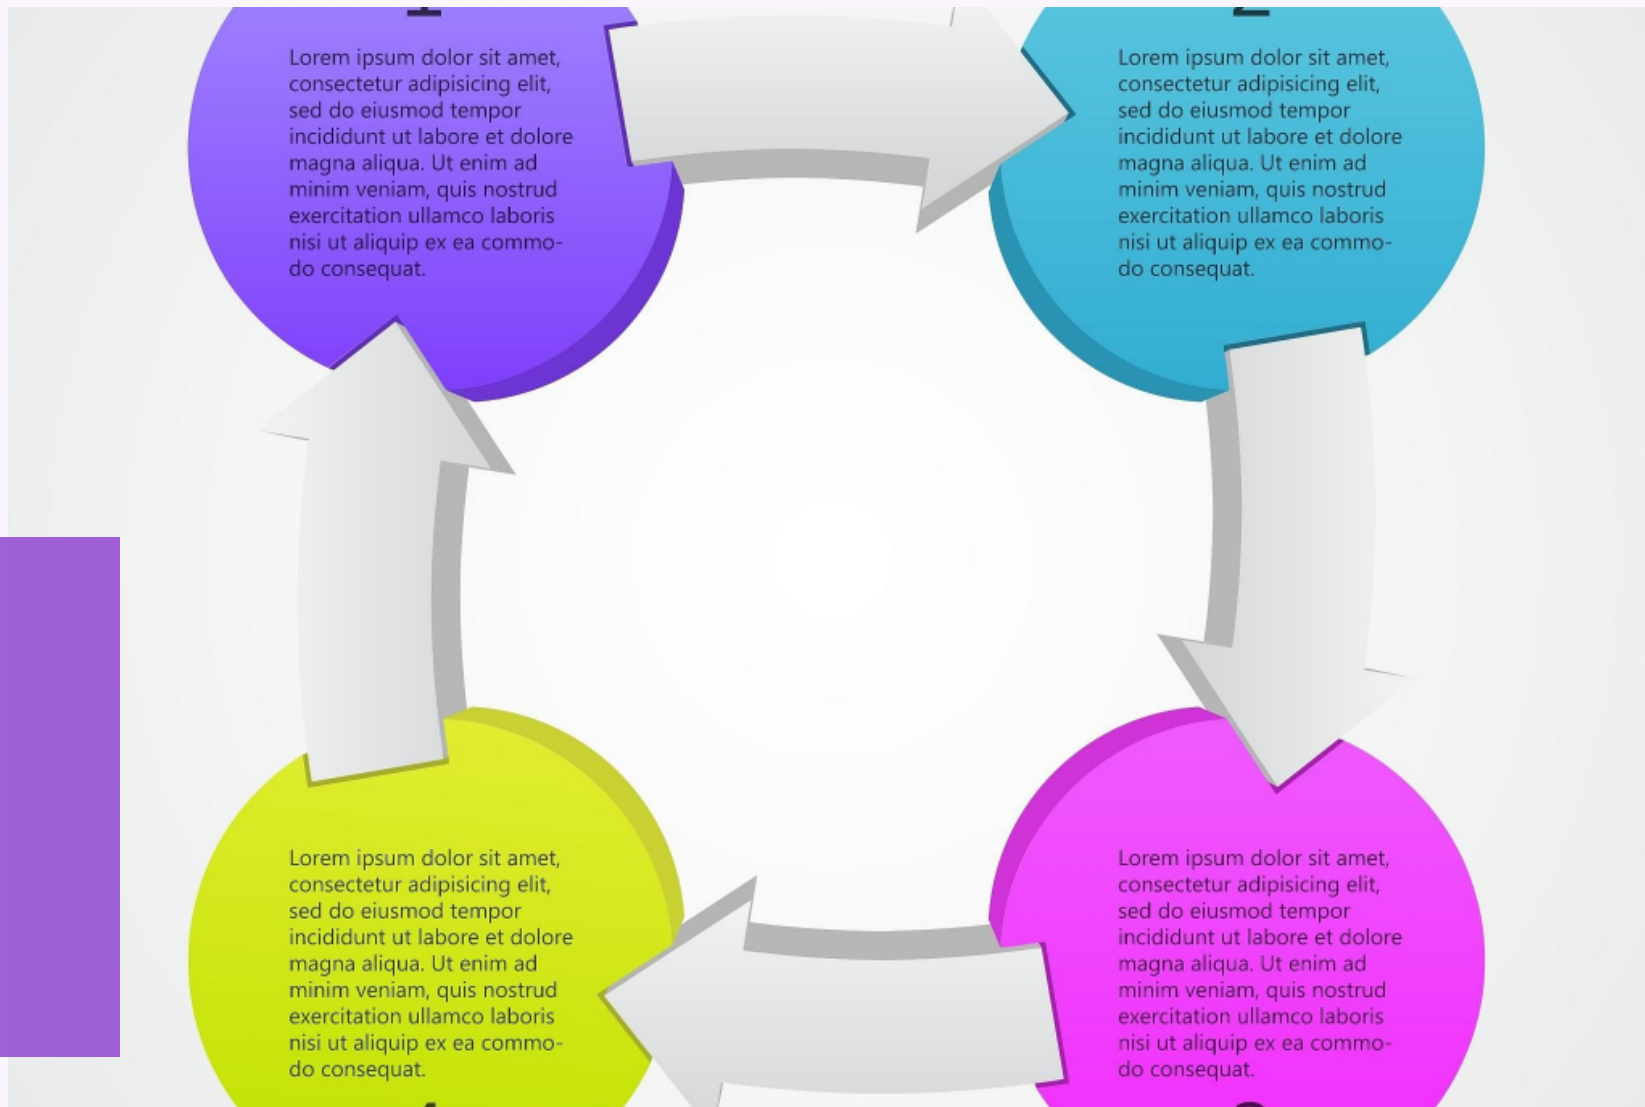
Lorem ipsum dolor sit amet, consectetur adipisicing elit, sed do eiusmod tempor incididunt ut labore et dolore magna aliqua. Ut enim ad minim veniam, quis nostrud exercitation ullamco laboris nisi ut aliquip ex ea commodo consequat.

Lorem ipsum dolor sit amet, consectetur adipisicing elit, sed do eiusmod tempor incididunt ut labore et dolore magna aliqua. Ut enim ad minim veniam, quis nostrud exercitation ullamco laboris nisi ut aliquip ex ea commodo consequat.

Lorem ipsum dolor sit amet, consectetur adipisicing elit, sed do eiusmod tempor incididunt ut labore et dolore magna aliqua. Ut enim ad minim veniam, quis nostrud exercitation ullamco laboris nisi ut aliquip ex ea commodo consequat.

Lorem ipsum dolor sit amet, consectetur adipisicing elit, sed do eiusmod tempor incididunt ut labore et dolore magna aliqua. Ut enim ad minim veniam, quis nostrud exercitation ullamco laboris nisi ut aliquip ex ea commodo consequat.